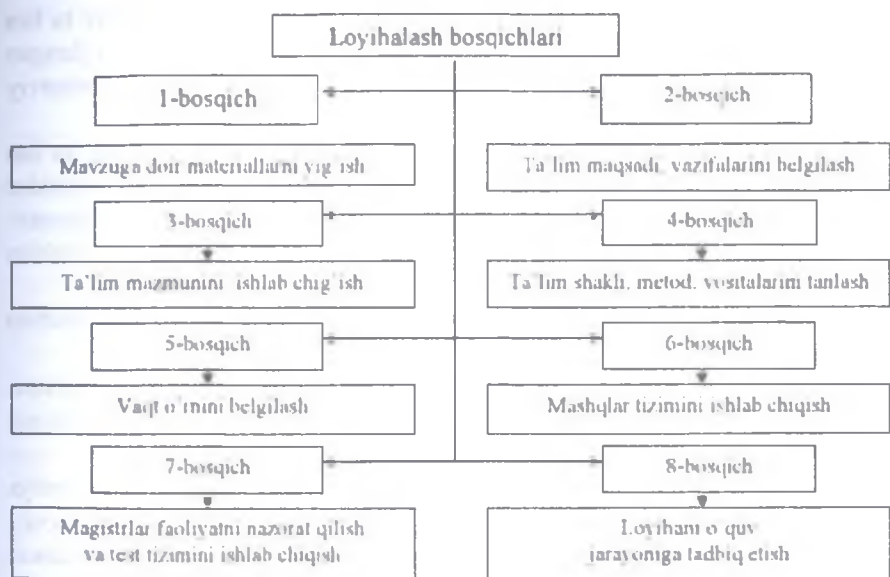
Loyihalash bosqichlari

1-bosqich

2-bosqich

Mavzuga doir materiallarni yig'ish

Ta'lim maqsadi, vazifalarini belgilash

3-bosqich

4-bosqich

Ta'lim mazmunini ishlab chiq'ish

Ta'lim shakli, metod, vositalarini tanlash

5-bosqich

6-bosqich

Vaqt o'rnini belgilash

Mashqlar tizimini ishlab chiqish

7-bosqich

8-bosqich

Magistrlar faoliyatni nazorat qilish va test tizimini ishlab chiqish

Loyihani o'quv jarayoniga tadbiq etish